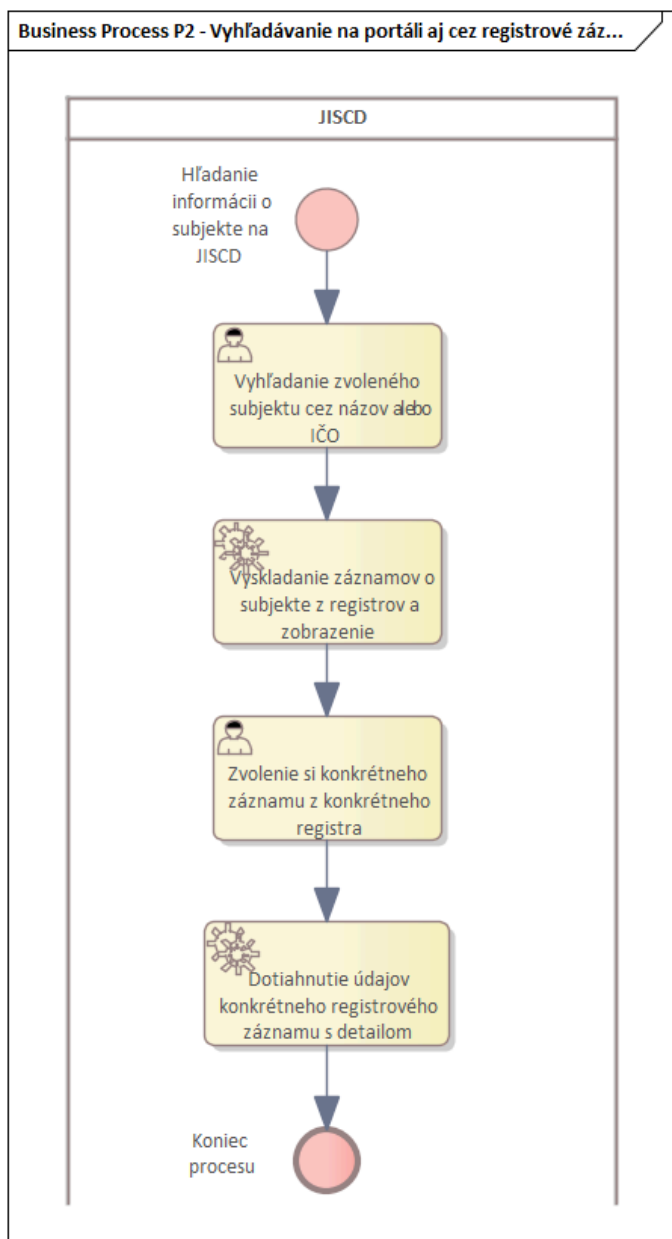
Business Process P2 - Vyhľadávanie na portáli aj cez registrové záz...

JISCD

Hľadanie informácii o subjekte na JISCD

Vyhľadanie zvoleného subjektu cez názov alebo IČO

Vyskladanie záznamov o subjekte z registrov a zobrazenie

Zvolenie si konkrétneho záznamu z konkrétneho registra

Dotiahnutie údajov konkrétneho registrového záznamu s detailom

Koniec procesu